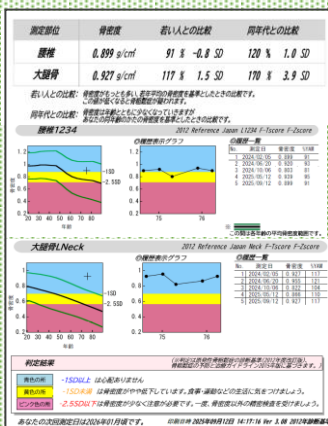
| 測定部位 | 骨密度 | 若い人との比較 | 同年代との比較 |
|---|---|---|---|
| 腰椎 | 0.899 g/cm² | 91 % -0.8 SD | 120 % 1.0 SD |
| 大腿骨 | 0.927 g/cm² | 117 % 1.5 SD | 170 % 3.9 SD |

若い人との比較: 骨密度がもっとも多い若年平均の骨密度を基準としたときの比較です。この値が低くなると骨折の危険性が高まります。

同年代との比較: 骨密度は年齢とともに少なくなっていきますが、あなたの同年齢の方の骨密度を基準としたときの比較です。

腰椎1234

2012 Reference Japan L1234 T-Score Z-Score

◎推移表示グラフ

◎履歴一覧

| No | 測定日 | 骨密度 | %YAM |
|---|---|---|---|
| 1 | 2024/12/05 | 0.899 | 91 |
| 2 | 2024/09/20 | 0.920 | 93 |
| 3 | 2024/10/06 | 0.903 | 91 |
| 4 | 2024/10/09 | 0.939 | 95 |
| 5 | 2025/09/12 | 0.899 | 91 |

-1SD
-2.5SD

20 30 40 50 60 70 80
年齢

75 76

この間に1本のグラフとアの平均値が表示されます。

大腿骨LNeck

2012 Reference Japan Neck T-Score Z-Score

◎推移表示グラフ

◎履歴一覧

| No | 測定日 | 骨密度 | %YAM |
|---|---|---|---|
| 1 | 2024/12/05 | 0.927 | 117 |
| 2 | 2024/09/20 | 0.955 | 121 |
| 3 | 2024/10/06 | 0.958 | 120 |
| 4 | 2025/05/12 | 0.920 | 116 |
| 5 | 2025/09/12 | 0.927 | 117 |

-1SD
-2.5SD

20 30 40 50 60 70 80
年齢

75 76

判定結果

青色の所: -1SD以上 は心配ありません。
黄色の所: -1SD未満 は骨密度がやや低下しています。食事・運動などの生活に気をつけましょう。
ピンク色の所: -2.5SD以下は骨密度が少なく注意が必要です。一度、骨密度以外の精密検査を受けましょう。

あなたの次回測定日は2026年01月頃です。

印刷日時 2025年09月12日 14:17:16 Ver 3.00 2012年診断基準